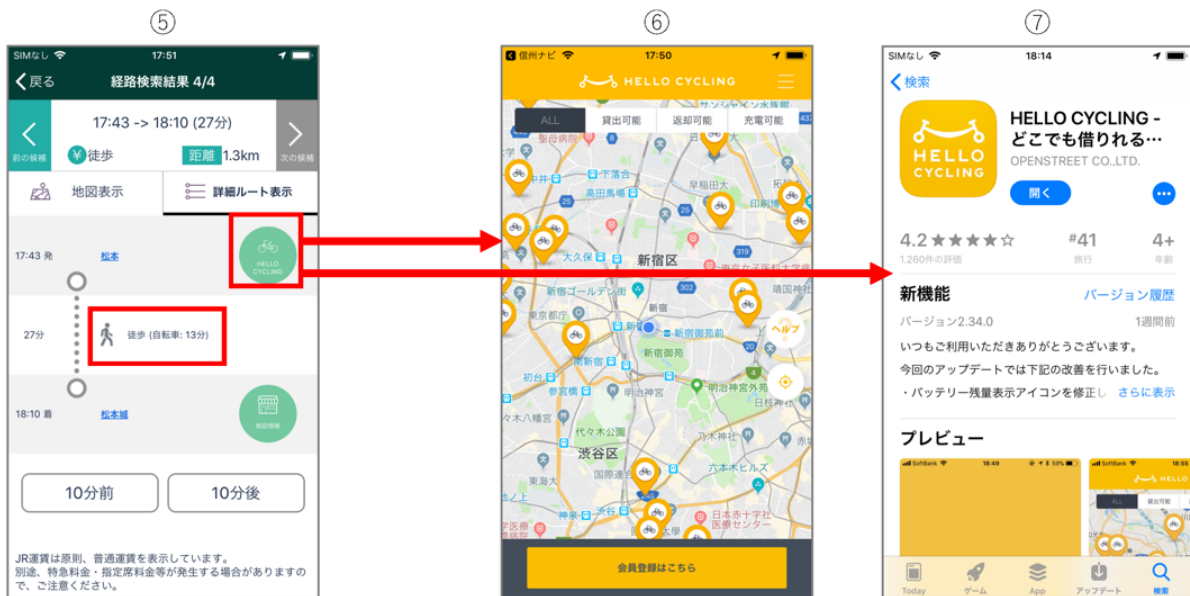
⑤

SIMなし 17:51

戻る 経路検索結果 4/4

17:43 -> 18:10 (27分)

前の候補 徒歩 距離 1.3km 次の候補

地図表示 詳細ルート表示

17:43 発 松本 HELLO CYCLING

27分 徒歩 (自転車: 13分)

18:10 着 松本城

10分前 10分後

JR運賃は原則、普通運賃を表示しています。別途、特急料金・指定席料金等が発生する場合がありますので、ご注意ください。

⑥

信州ナビ 17:50

HELLO CYCLING

ALL 貸出可能 返却可能 充電可能

新宿区 渋谷区 新宿 新宿御苑 代々木公園 明治神宮 六本木ヒルズ 高田馬場 早稲田大 東海大 初台 参宮橋 代々木八幡 乃木神社 ヘルプ

会員登録はこちら

⑦

SIMなし 18:14

検索

HELLO CYCLING - どこでも借りれる…

OPENSTREET CO.,LTD.

開く

4.2 ★★★★☆ 1,260件の評価 #41 旅行 4+ 年齢

新機能 バージョン履歴

バージョン2.34.0 1週間前

いつもご利用いただきありがとうございます。

今回のアップデートでは下記の改善を行いました。

・バッテリー残量表示アイコンを修正し さらに表示

プレビュー

Today ゲーム App アップデート 検索